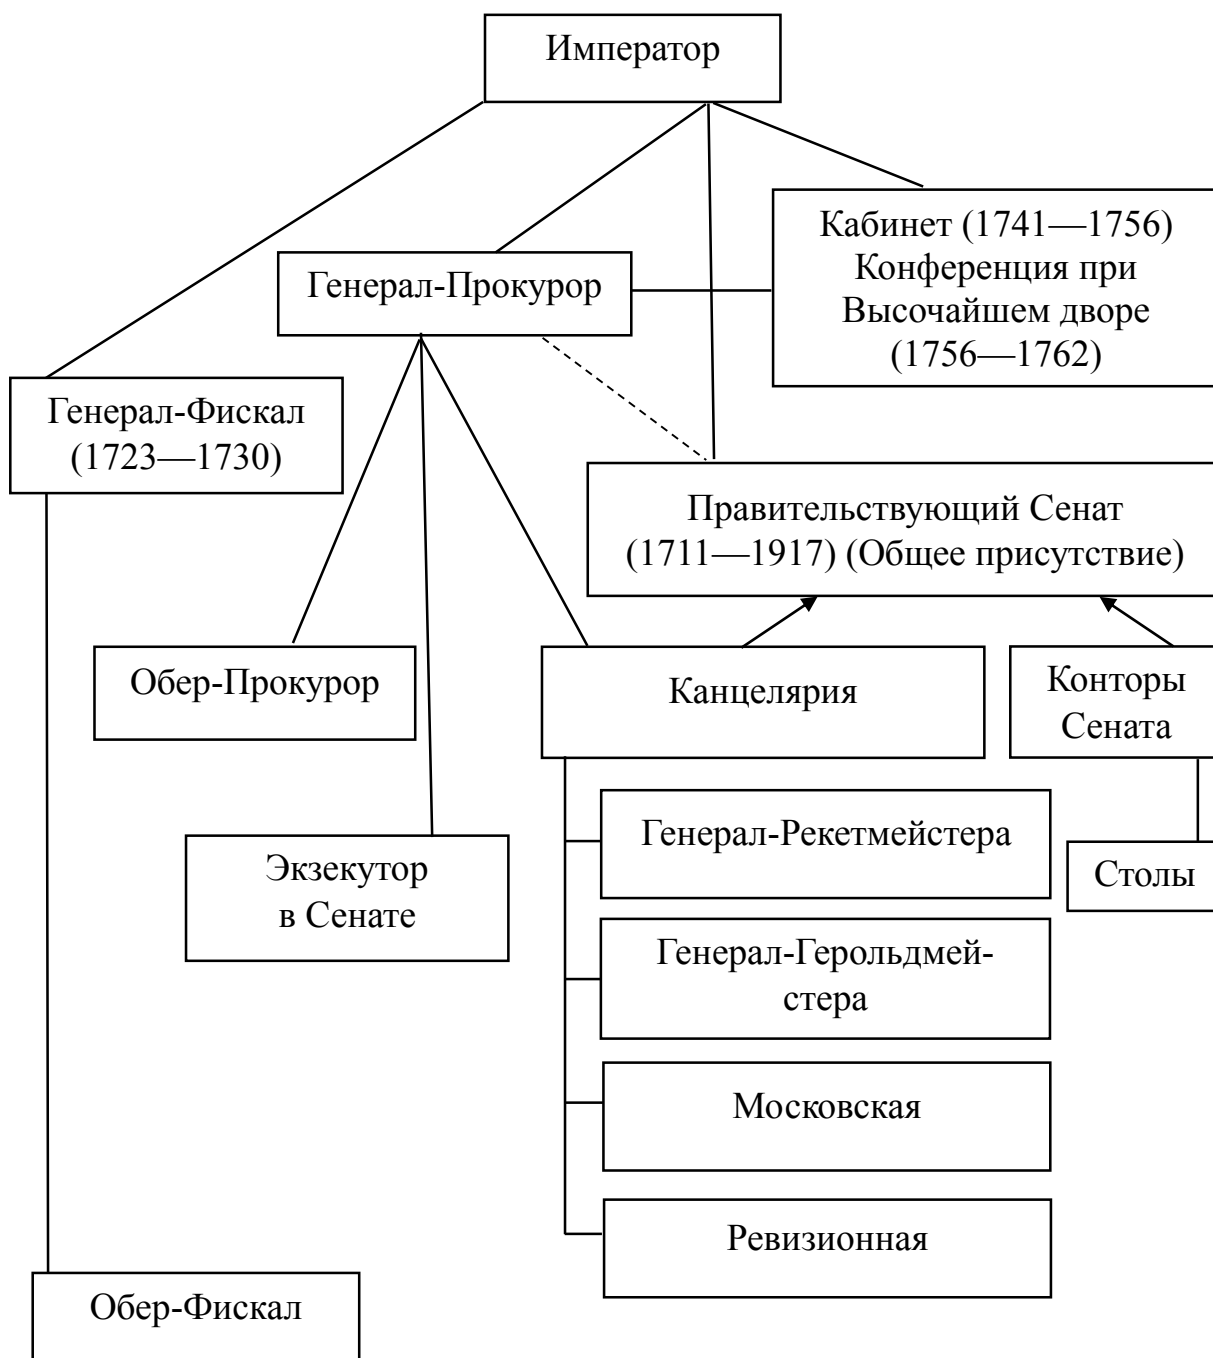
Император

Кабинет (1741—1756) Конференция при Высочайшем дворе (1756—1762)

Генерал-Прокурор

Генерал-Фискал (1723—1730)

Правительствующий Сенат (1711—1917) (Общее присутствие)

Обер-Прокурор

Канцелярия

Конторы Сената

Генерал-Рекетмейстера

Столы

Экзекутор в Сенате

Генерал-Герольдмейстера

Московская

Ревизионная

Обер-Фискал